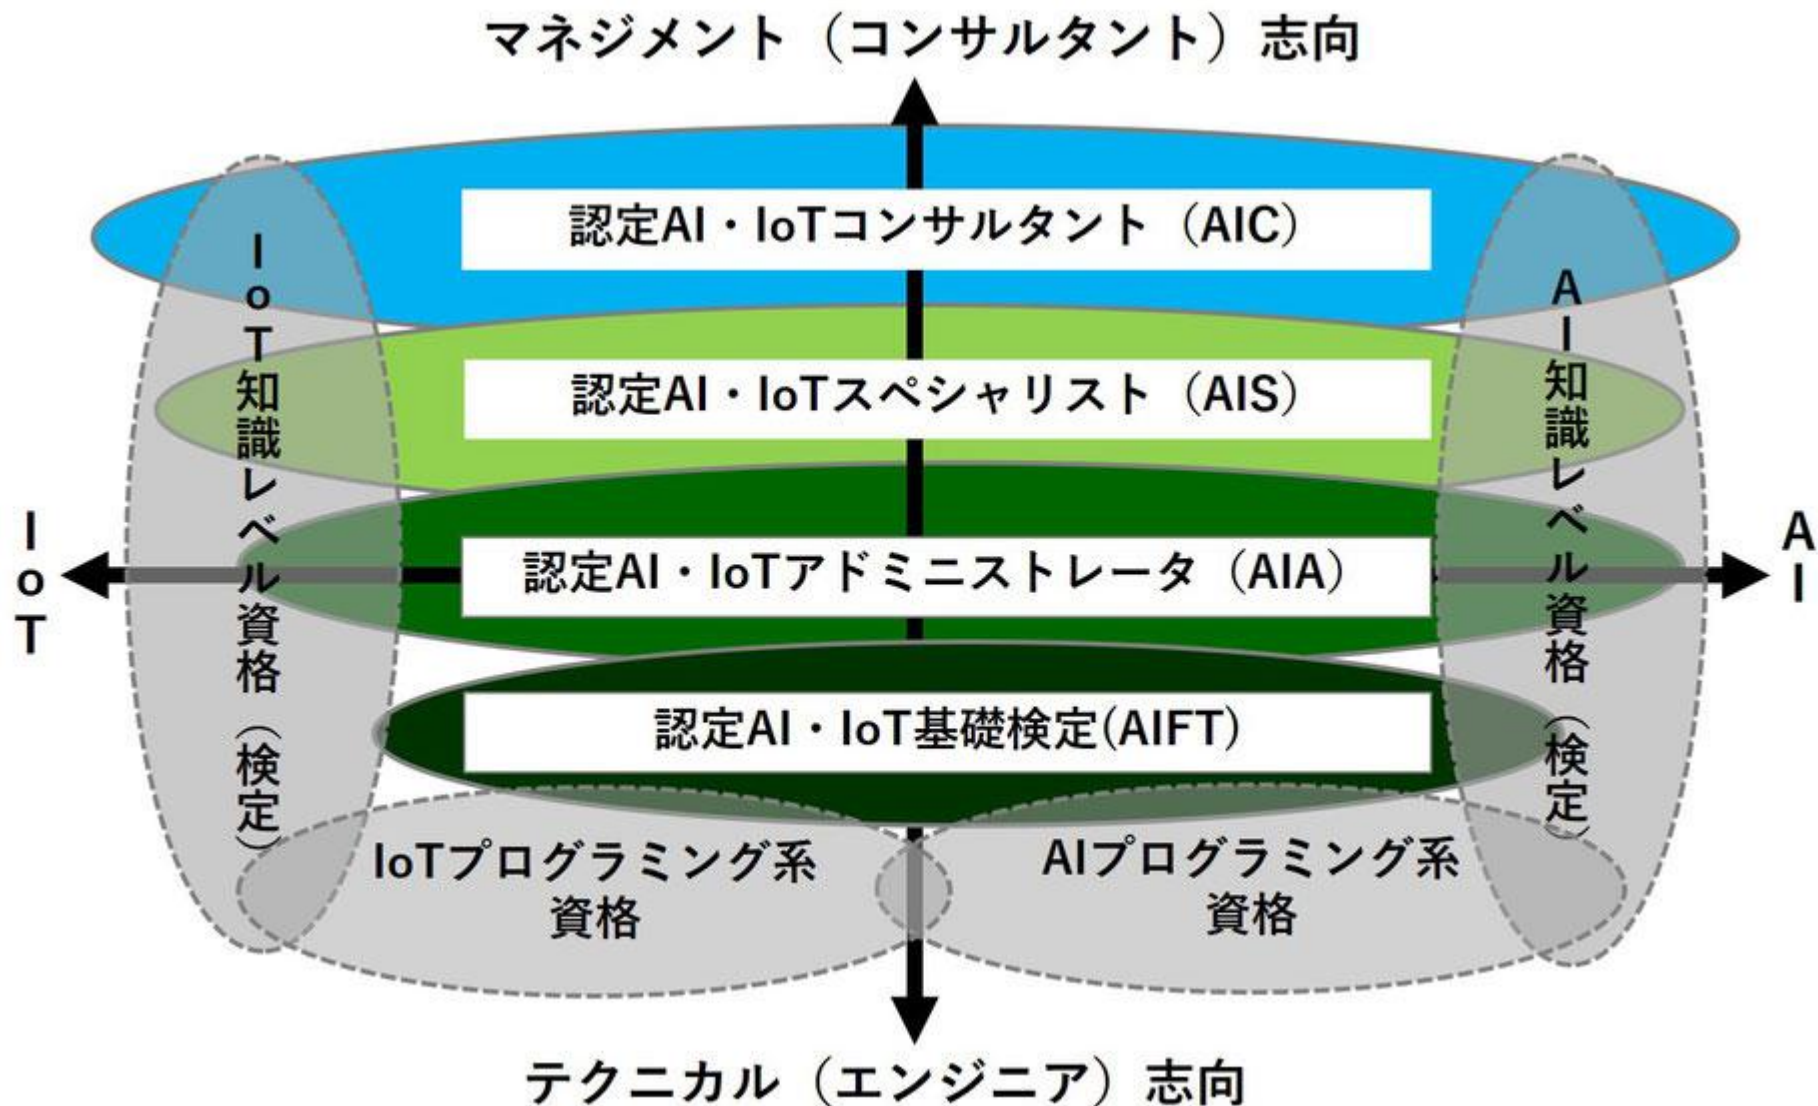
マネジメント（コンサルタント）志向

認定AI・IoTコンサルタント（AIC）

認定AI・IoTスペシャリスト（AIS）

認定AI・IoTアドミニストレータ（AIA）

認定AI・IoT基礎検定(AIFT)

IoT知識レベル資格（検定）

AI知識レベル資格（検定）

IoT

AI

IoTプログラミング系資格

AIプログラミング系資格

テクニカル（エンジニア）志向